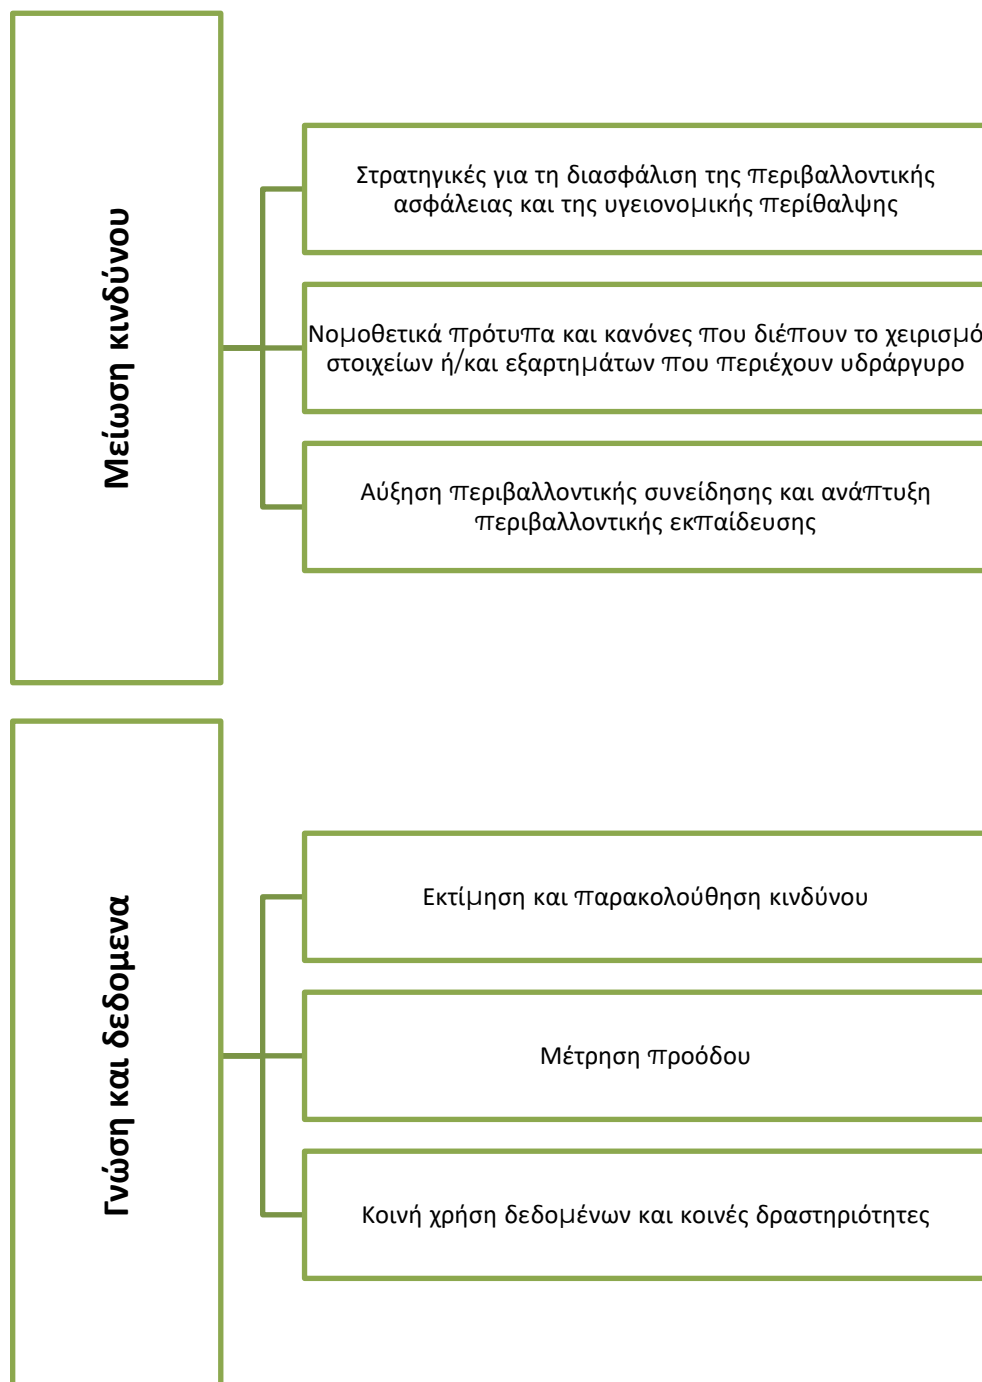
Μείωση κινδύνου

Στρατηγικές για τη διασφάλιση της περιβαλλοντικής ασφάλειας και της υγειονομικής περίθαλψης

Νομοθετικά πρότυπα και κανόνες που διέπουν το χειρισμό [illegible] στοιχείων ή/και εξαρτημάτων που περιέχουν υδράργυρο

Αύξηση περιβαλλοντικής συνείδησης και ανάπτυξη περιβαλλοντικής εκπαίδευσης

Γνώση και δεδομένα

Εκτίμηση και παρακολούθηση κινδύνου

Μέτρηση προόδου

Κοινή χρήση δεδομένων και κοινές δραστηριότητες